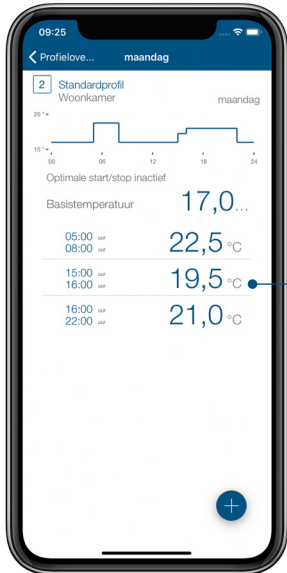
09:25

Profielove... maandag

2 Standardprofil
Woonkamer maandag

25 °
15 °
00 06 12 18 24

Optimale start/stop inactief

Basistemperatuur 17,0...

05:00 uur
08:00 uur 22,5 °C

15:00 uur
16:00 uur 19,5 °C

16:00 uur
22:00 uur 21,0 °C

+